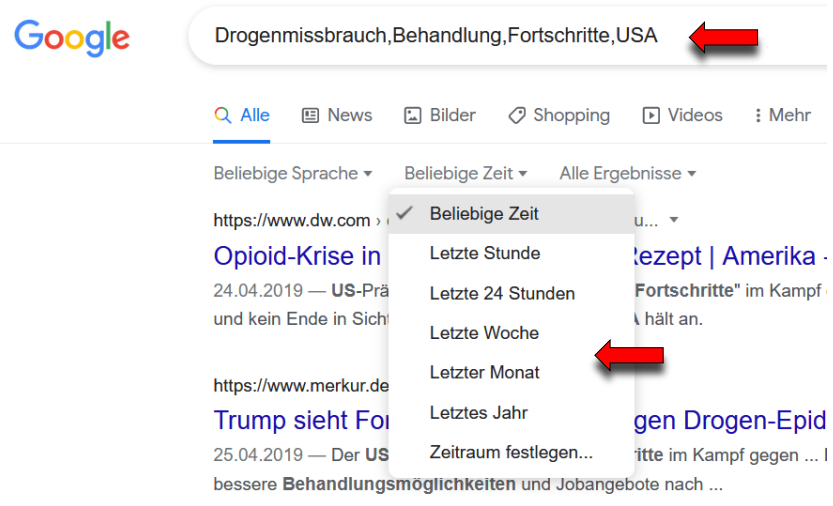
Google

Drogenmissbrauch,Behandlung,Fortschritte,USA

Alle News Bilder Shopping Videos Mehr

Beliebige Sprache ▾ Beliebige Zeit ▾ Alle Ergebnisse ▾

https://www.dw.com › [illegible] u... ▾

Opioid-Krise in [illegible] Rezept | Amerika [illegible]

24.04.2019 — US-Prä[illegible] "Fortschritte" im Kampf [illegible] und kein Ende in Sicht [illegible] A hält an.

https://www.merkur.de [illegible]

Trump sieht For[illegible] gen Drogen-Epid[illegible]

25.04.2019 — Der US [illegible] ritte im Kampf gegen ... bessere Behandlungsmöglichkeiten und Jobangebote nach ...

✓ Beliebige Zeit
Letzte Stunde
Letzte 24 Stunden
Letzte Woche
Letzter Monat
Letztes Jahr
Zeitraum festlegen...